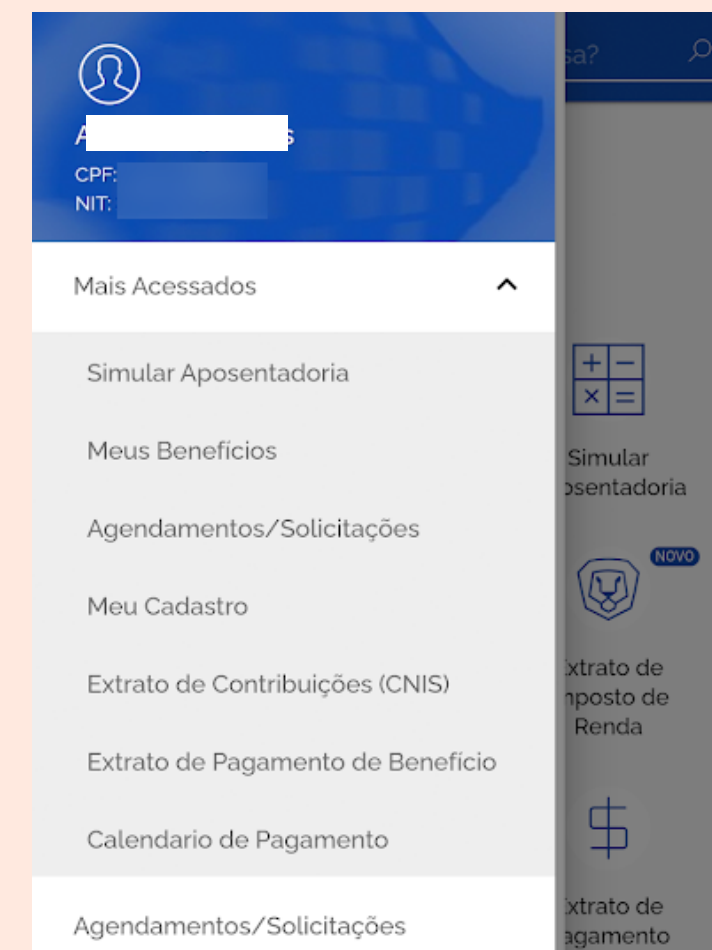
A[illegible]s
CPF:
NIT:

Mais Acessados

Simular Aposentadoria

Meus Benefícios

Agendamentos/Solicitações

Meu Cadastro

Extrato de Contribuições (CNIS)

Extrato de Pagamento de Benefício

Calendario de Pagamento

Agendamentos/Solicitações

sa?

Simular
osentadoria

NOVO

xtrato de
nposto de
Renda

xtrato de
agamento